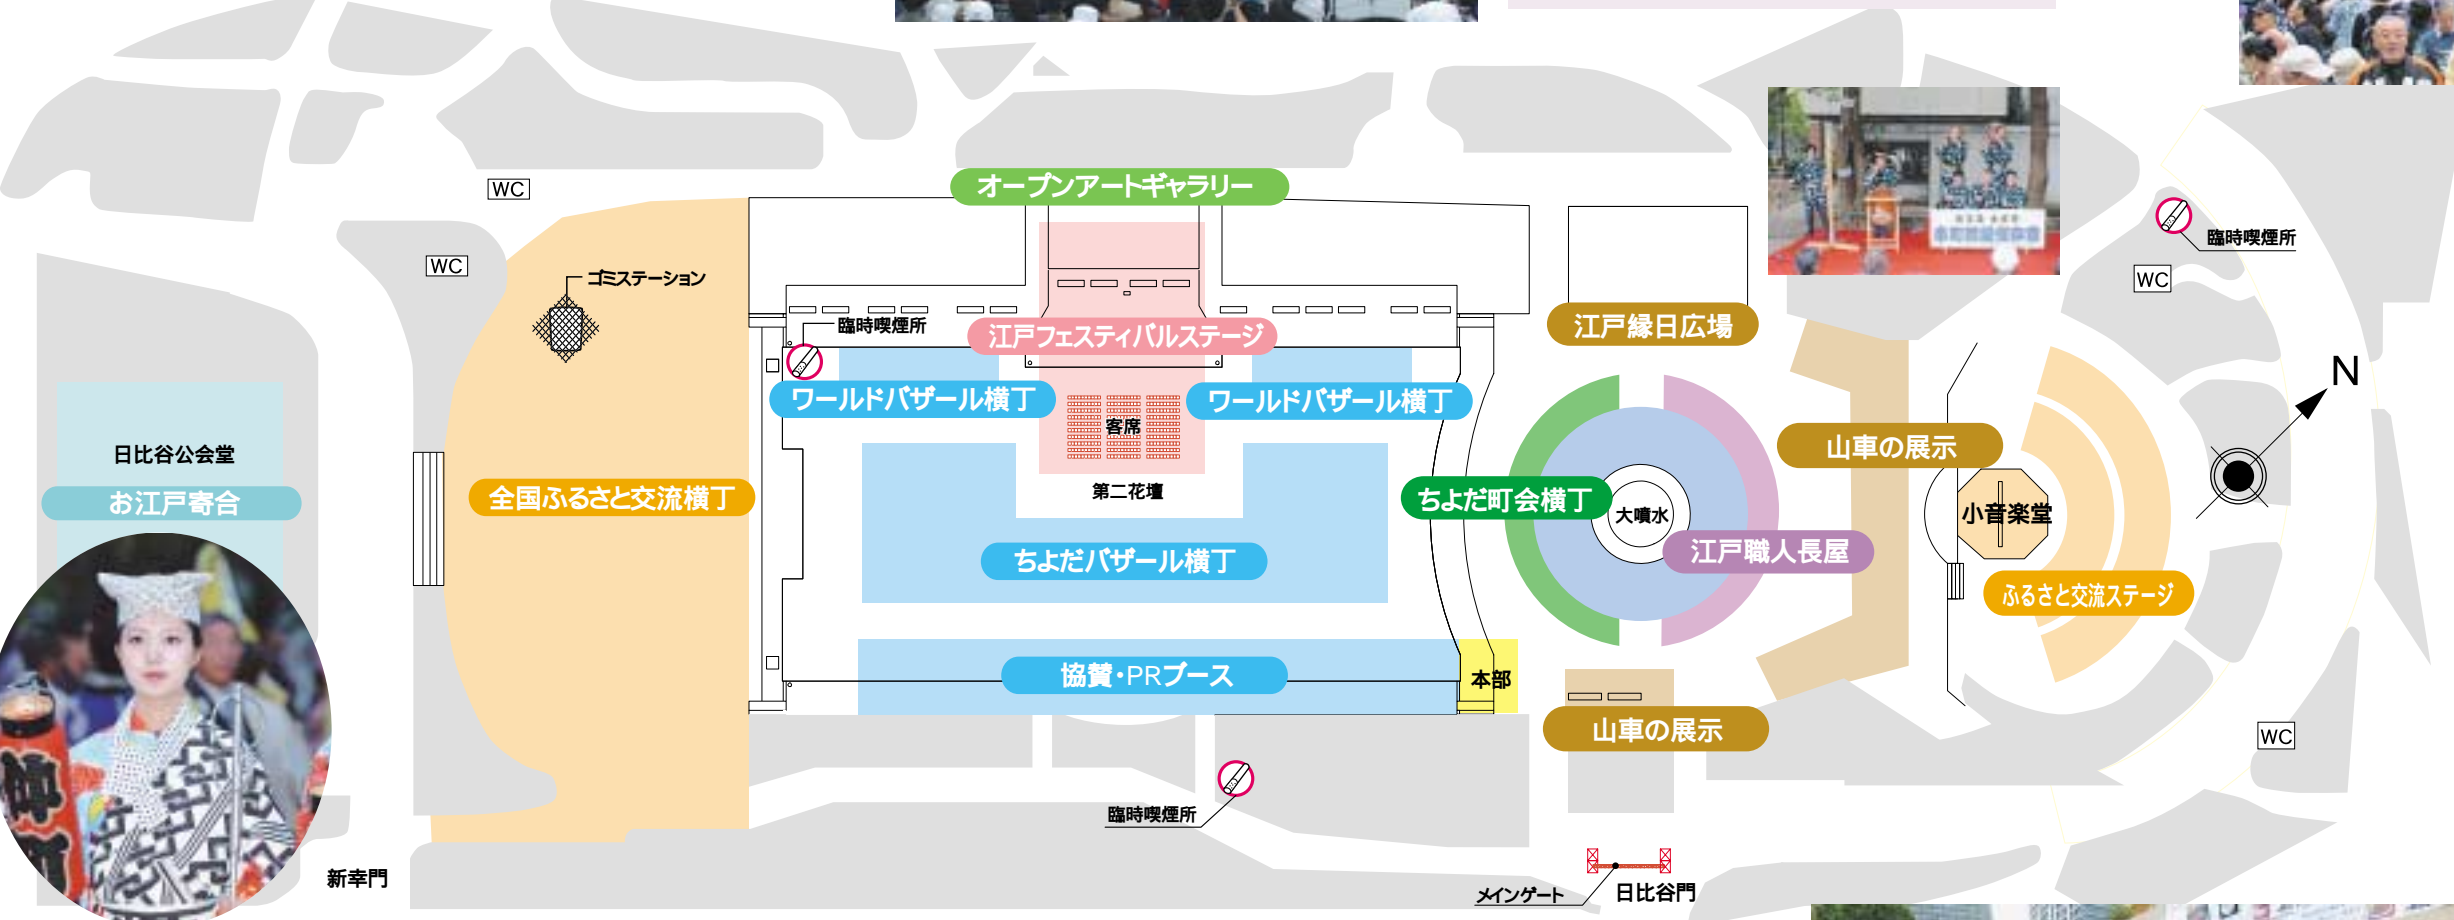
WC
WC
ゴミステーション
オープンアートギャラリー
臨時喫煙所
江戸フェスティバルステージ
ワールドバザール横丁
ワールドバザール横丁
客席
日比谷公会堂
お江戸寄合
全国ふるさと交流横丁
第二花壇
ちょだバザール横丁
協賛・PRブース
本部
江戸縁日広場
ちよだ町会横丁
大噴水
江戸職人長屋
山車の展示
小音楽堂
ふるさと交流ステージ
山車の展示
臨時喫煙所
WC
N
WC
臨時喫煙所
新幸門
メインゲート
日比谷門